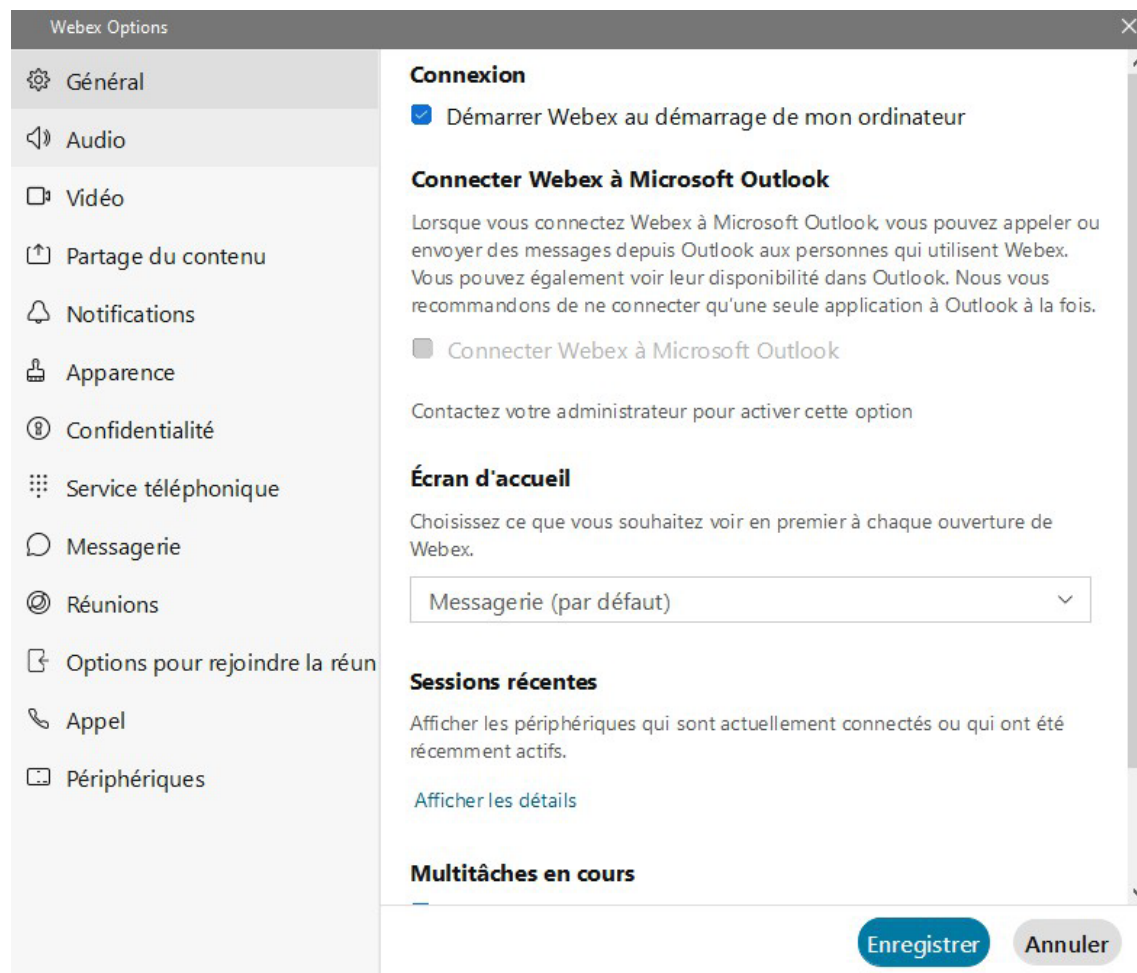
Webex Options

Général
Audio
Vidéo
Partage du contenu
Notifications
Apparence
Confidentialité
Service téléphonique
Messagerie
Réunions
Options pour rejoindre la réun
Appel
Périphériques

Connexion

Démarrer Webex au démarrage de mon ordinateur

Connecter Webex à Microsoft Outlook

Lorsque vous connectez Webex à Microsoft Outlook, vous pouvez appeler ou envoyer des messages depuis Outlook aux personnes qui utilisent Webex. Vous pouvez également voir leur disponibilité dans Outlook. Nous vous recommandons de ne connecter qu'une seule application à Outlook à la fois.

Connecter Webex à Microsoft Outlook

Contactez votre administrateur pour activer cette option

Écran d'accueil

Choisissez ce que vous souhaitez voir en premier à chaque ouverture de Webex.

Messagerie (par défaut)

Sessions récentes

Afficher les périphériques qui sont actuellement connectés ou qui ont été récemment actifs.

Afficher les détails

Multitâches en cours

Enregistrer
Annuler